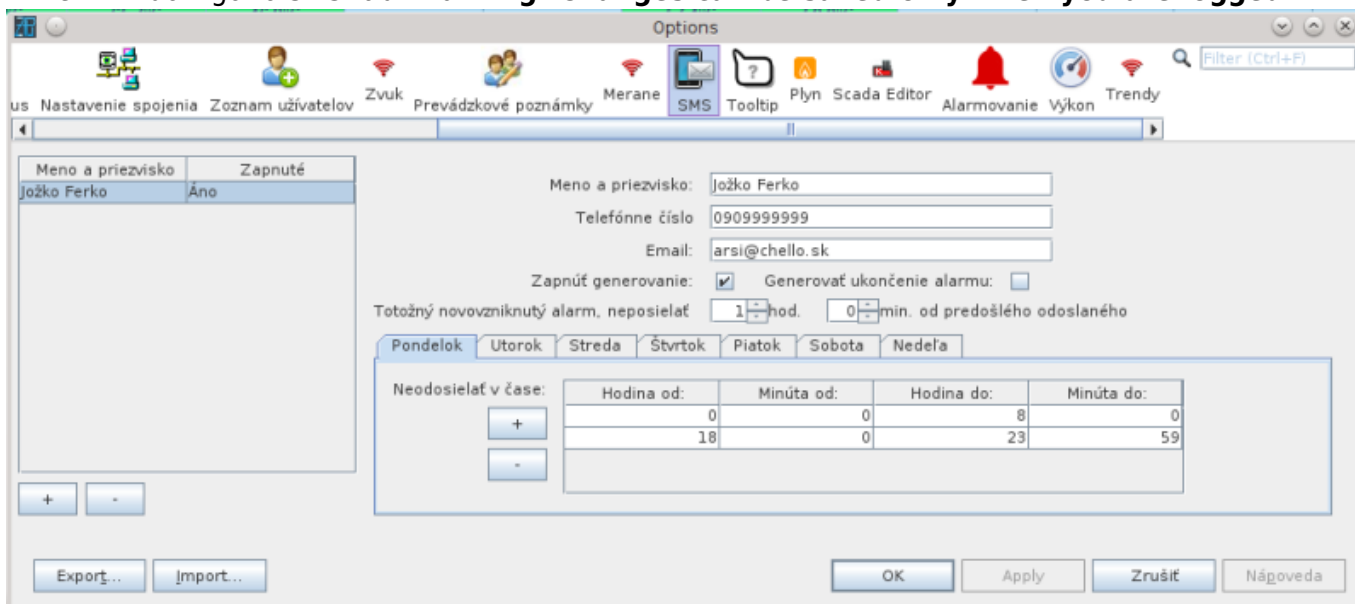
Options

us Nastavenie spojenia Zoznam užívateľov Zvuk Prevádzkové poznámky Merane SMS Tooltip Plyn Scada Editor Alarmovanie Výkon Trendy

Filter (Ctrl+F)

| Meno a priezvisko | Zapnuté |
|---|---|
| Jožko Ferko | Áno |

+ -

Meno a priezvisko: Jožko Ferko
Telefónne číslo 0909999999
Email: arsi@chello.sk
Zapnúť generovanie: Generovať ukončenie alarmu:
Totožný novovzniknutý alarm, neposielať 1 hod. 0 min. od predošlého odoslaného

Pondelok Utorok Streda Štvrtok Piatok Sobota Nedeľa

Neodosielať v čase:

+ -

| Hodina od: | Minúta od: | Hodina do: | Minúta do: |
|---|---|---|---|
| 0 | 0 | 8 | 0 |
| 18 | 0 | 23 | 59 |

Export... Import... OK Apply Zrušiť Nápoveda